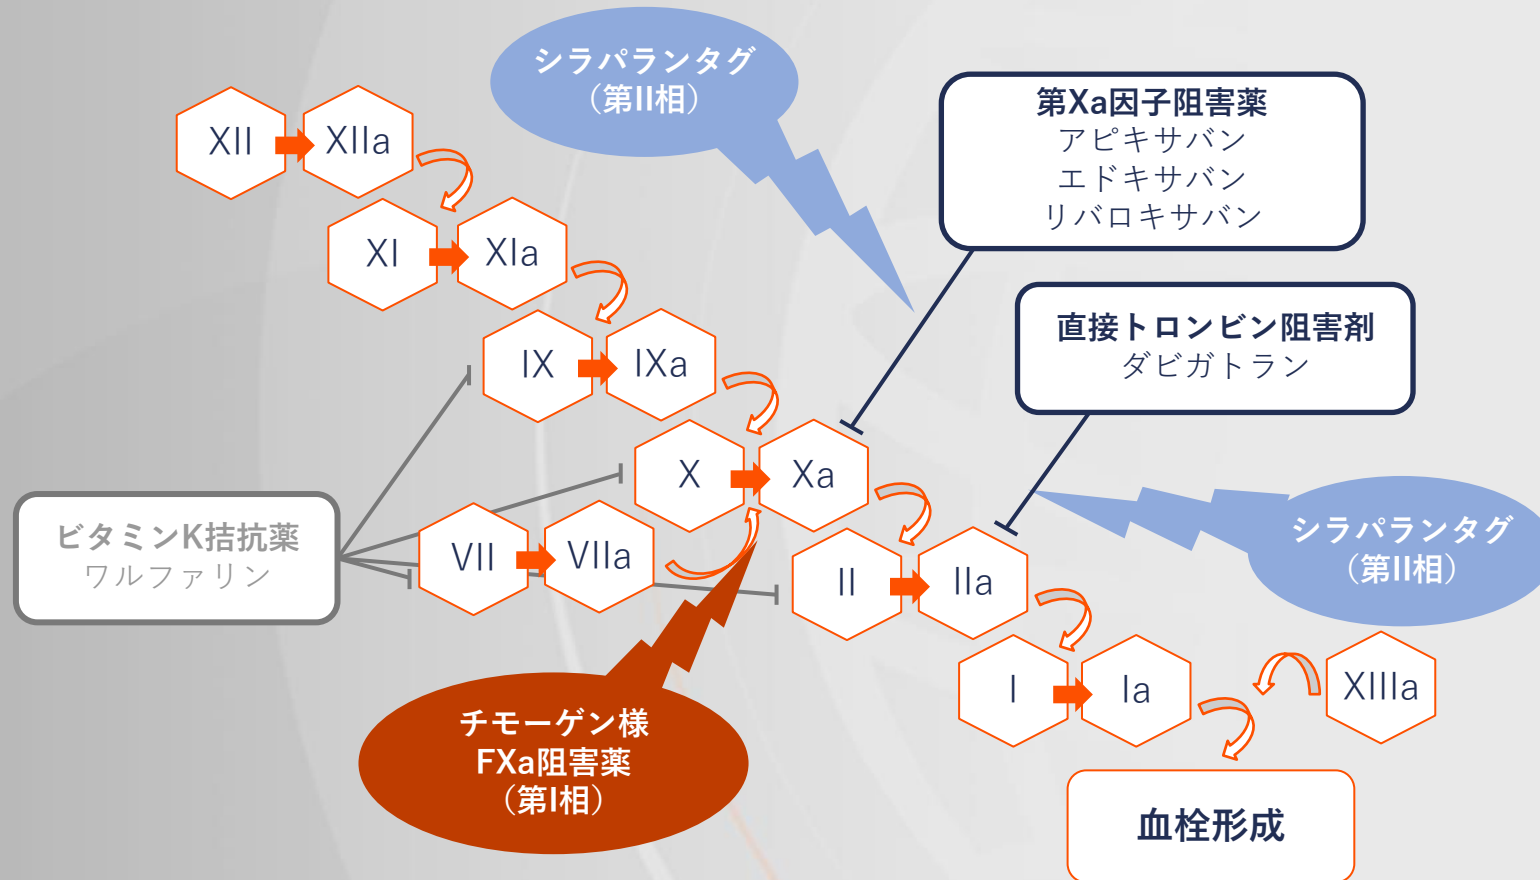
シラパランタグ
（第II相）

XII
XIIa

第Xa因子阻害薬
アピキサバン
エドキサバン
リバロキサバン

XI
XIa

IX
IXa

直接トロンビン阻害剤
ダビガトラン

X
Xa

ビタミンK拮抗薬
ワルファリン

VII
VIIa

II
IIa

シラパランタグ
（第II相）

I
Ia

XIIIa

チモーゲン様
FXa阻害薬
（第I相）

血栓形成